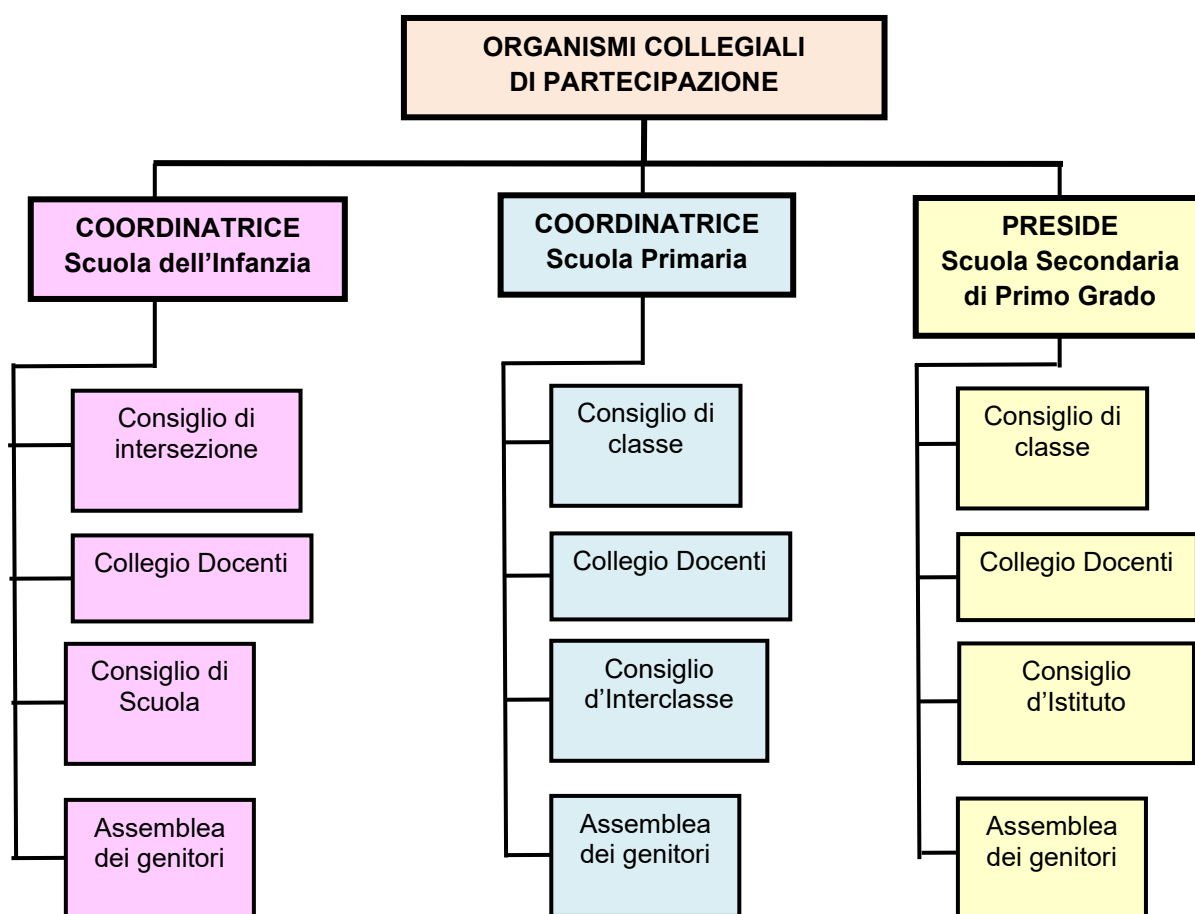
ORGANISMI COLLEGIALI DI PARTECIPAZIONE

COORDINATRICE
Scuola dell'Infanzia

Consiglio di intersezione

Collegio Docenti

Consiglio di Scuola

Assemblea dei genitori

COORDINATRICE
Scuola Primaria

Consiglio di classe

Collegio Docenti

Consiglio d'Interclasse

Assemblea dei genitori

PRESIDE
Scuola Secondaria di Primo Grado

Consiglio di classe

Collegio Docenti

Consiglio d'Istituto

Assemblea dei genitori